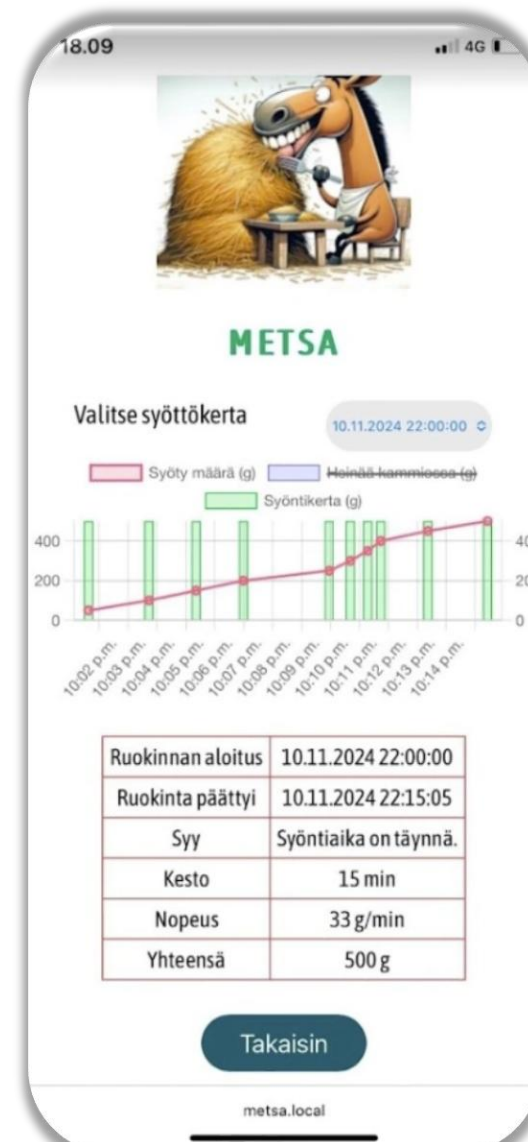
18.09

4G

METSA

Valitse syöttökerta

10.11.2024 22:00:00

Syöty määrä (g)

Heinää kammiossa (g)

Syöntikerta (g)

400
200
0

40
20
0

10:02 p.m.
10:03 p.m.
10:04 p.m.
10:05 p.m.
10:06 p.m.
10:07 p.m.
10:08 p.m.
10:09 p.m.
10:10 p.m.
10:11 p.m.
10:12 p.m.
10:13 p.m.
10:14 p.m.

| Ruokinnan aloitus | 10.11.2024 22:00:00 |
|---|---|
| Ruokinta päättyi | 10.11.2024 22:15:05 |
| Syy | Syöntiaika on täynnä. |
| Kesto | 15 min |
| Nopeus | 33 g/min |
| Yhteensä | 500 g |

Takaisin

metsa.local